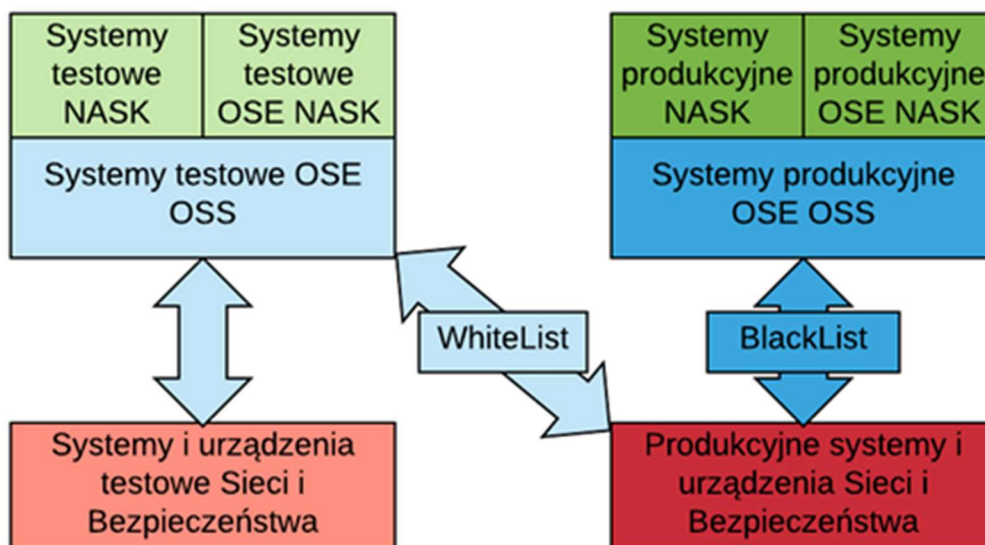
Systemy testowe NASK

Systemy testowe OSE NASK

Systemy testowe OSE OSS

Systemy produkcyjne NASK

Systemy produkcyjne OSE NASK

Systemy produkcyjne OSE OSS

WhiteList

BlackList

Systemy i urządzenia testowe Sieci i Bezpieczeństwa

Produkcyjne systemy i urządzenia Sieci i Bezpieczeństwa